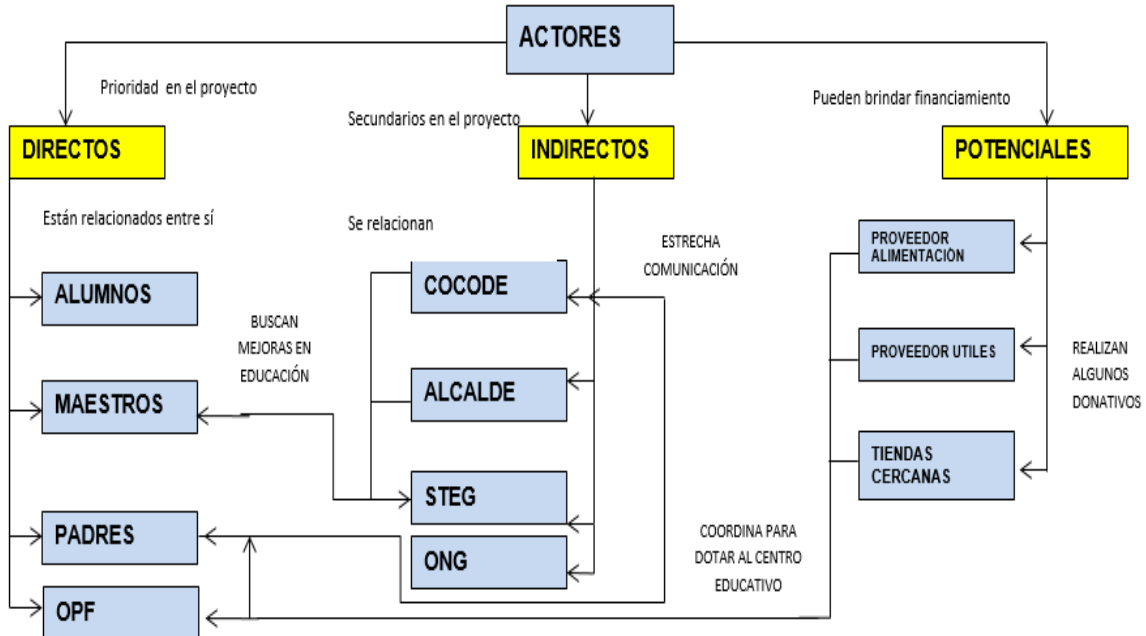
ACTORES

Prioridad en el proyecto

Secundarios en el proyecto

Pueden brindar financiamiento

DIRECTOS

INDIRECTOS

POTENCIALES

Están relacionados entre sí

Se relacionan

ESTRECHA COMUNICACIÓN

PROVEEDOR ALIMENTACIÓN

ALUMNOS

COCODE

BUSCAN MEJORAS EN EDUCACIÓN

PROVEEDOR UTILES

REALIZAN ALGUNOS DONATIVOS

MAESTROS

ALCALDE

TIENDAS CERCANAS

STEG

PADRES

ONG

COORDINA PARA DOTAR AL CENTRO EDUCATIVO

OPF